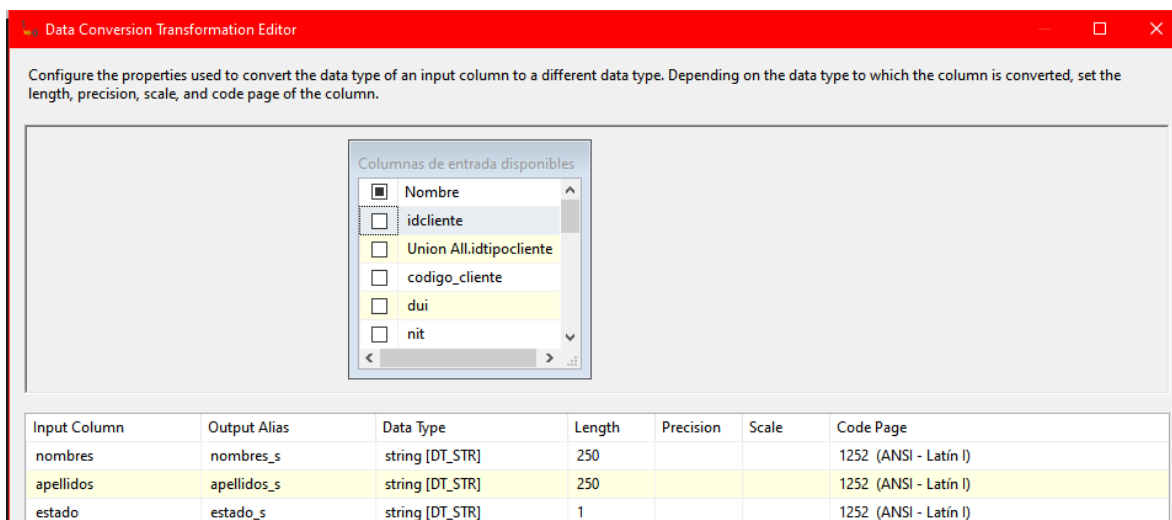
Data Conversion Transformation Editor

Configure the properties used to convert the data type of an input column to a different data type. Depending on the data type to which the column is converted, set the length, precision, scale, and code page of the column.

Columnas de entrada disponibles

Nombre
idcliente
Union All.idtipocliente
codigo_cliente
dui
nit

| Input Column | Output Alias | Data Type | Length | Precision | Scale | Code Page |
|---|---|---|---|---|---|---|
| nombres | nombres_s | string [DT_STR] | 250 | | | 1252 (ANSI - Latín I) |
| apellidos | apellidos_s | string [DT_STR] | 250 | | | 1252 (ANSI - Latín I) |
| estado | estado_s | string [DT_STR] | 1 | | | 1252 (ANSI - Latín I) |